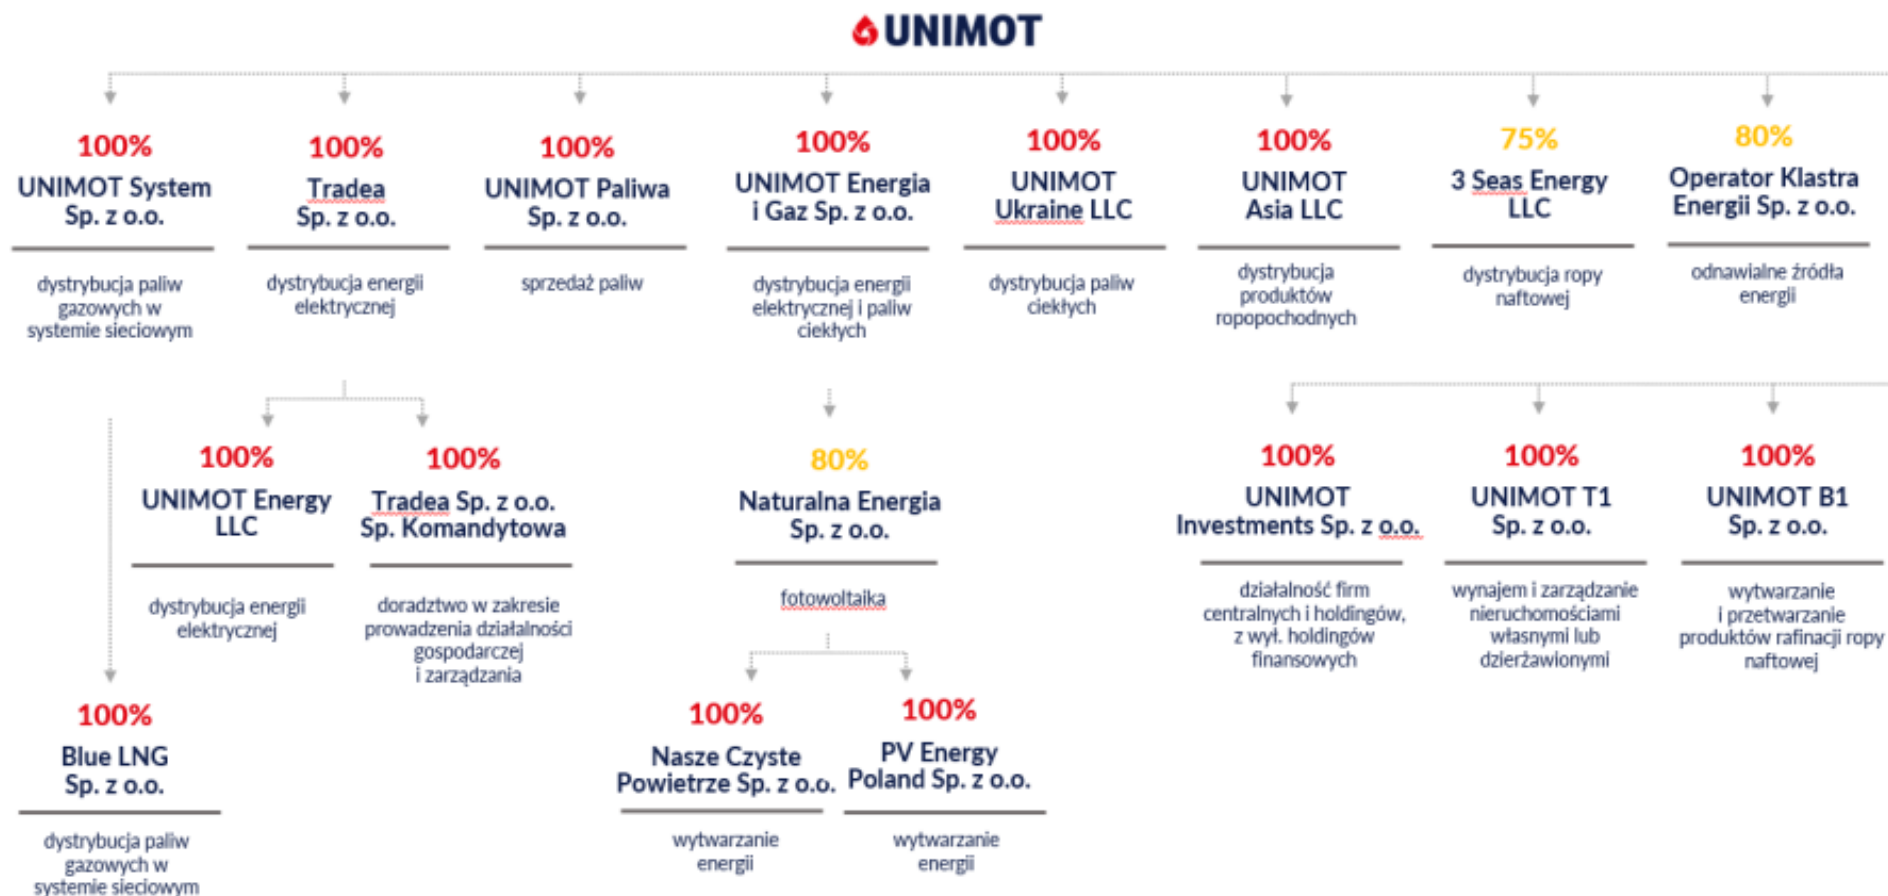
UNIMOT

100%
UNIMOT System Sp. z o.o.
dystrybucja paliw gazowych w systemie sieciowym

100%
Tradea Sp. z o.o.
dystrybucja energii elektrycznej

100%
UNIMOT Paliwa Sp. z o.o.
sprzedaż paliw

100%
UNIMOT Energia i Gaz Sp. z o.o.
dystrybucja energii elektrycznej i paliw ciekłych

100%
UNIMOT Ukraine LLC
dystrybucja paliw ciekłych

100%
UNIMOT Asia LLC
dystrybucja produktów ropopochodnych

75%
3 Seas Energy LLC
dystrybucja ropy naftowej

80%
Operator Klastra Energii Sp. z o.o.
odnawialne źródła energii

100%
UNIMOT Energy LLC
dystrybucja energii elektrycznej

100%
Tradea Sp. z o.o. Sp. Komandytowa
doradztwo w zakresie prowadzenia działalności gospodarczej i zarządzania

80%
Naturalna Energia Sp. z o.o.
fotowoltaika

100%
UNIMOT Investments Sp. z o.o.
działalność firm centralnych i holdingów, z wył. holdingów finansowych

100%
UNIMOT T1 Sp. z o.o.
wynajem i zarządzanie nieruchomościami własnymi lub dzierżawionymi

100%
UNIMOT B1 Sp. z o.o.
wytwarzanie i przetwarzanie produktów rafinacji ropy naftowej

100%
Blue LNG Sp. z o.o.
dystrybucja paliw gazowych w systemie sieciowym

100%
Nasze Czyste Powietrze Sp. z o.o.
wytwarzanie energii

100%
PV Energy Poland Sp. z o.o.
wytwarzanie energii